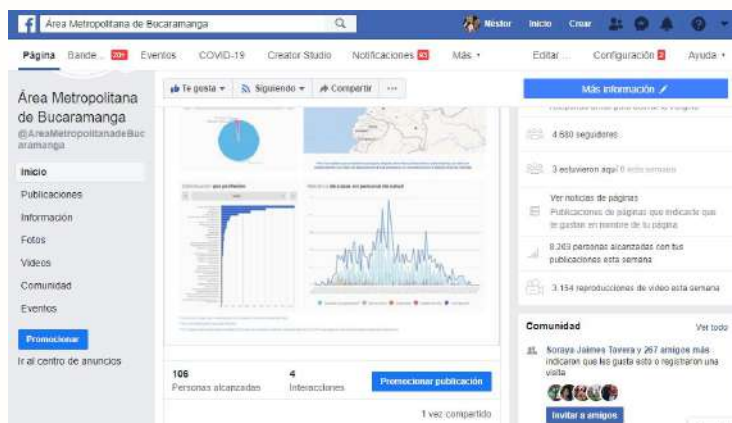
Área Metropolitana de Bucaramanga

Néstor Inicio Crear

Página Bande... 20+ Eventos COVID-19 Creator Studio Notificaciones 63 Más Editar... Configuración 2 Ayuda

Área Metropolitana de Bucaramanga
@AreaMetropolitanadeBucaramanga

Inicio
Publicaciones
Información
Fotos
Videos
Comunidad
Eventos

Promocionar
Ir al centro de anuncios

Te gusta Siguiendo Compartir ···

Más información

4.680 seguidores

3 estuvieron aquí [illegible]

Ver noticias de páginas
Publicaciones de páginas que indicaste que te gustan en nombre de tu página

8.263 personas alcanzadas con tus publicaciones esta semana

3.154 reproducciones de video esta semana

Comunidad
Ver todo

Soraya Jaimes Tavera y 267 amigos más indicaron que les gusta esto o registraron una visita

Invitar a amigos

106
Personas alcanzadas

4
Interacciones

Promocionar publicación

1 vez compartido